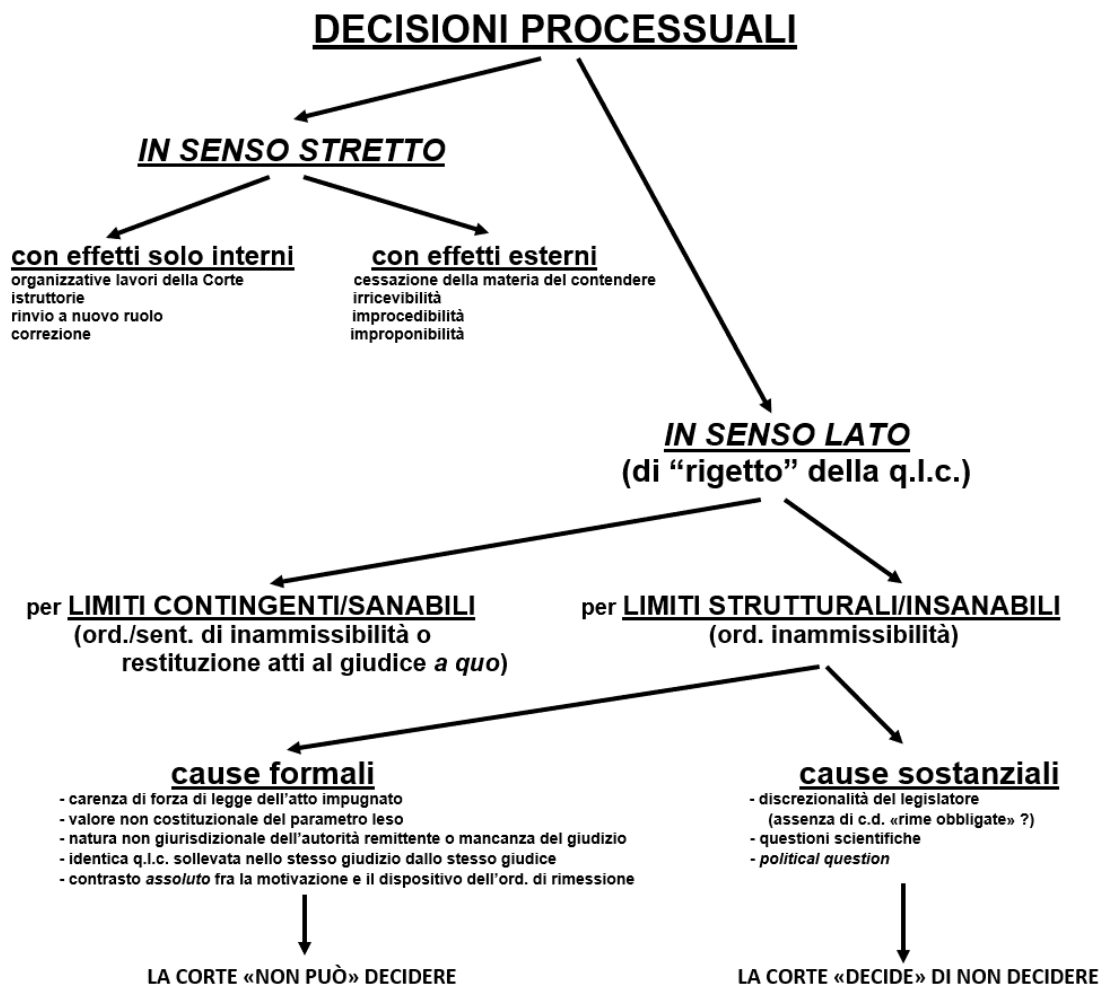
DECISIONI PROCESSUALI

IN SENSO STRETTO

con effetti solo interni
organizzative lavori della Corte
istruttorie
rinvio a nuovo ruolo
correzione

con effetti esterni
cessazione della materia del contendere
irricevibilità
improcedibilità
improponibilità

IN SENSO LATO
(di "rigetto" della q.l.c.)

per LIMITI CONTINGENTI/SANABILI
(ord./sent. di inammissibilità o restituzione atti al giudice a quo)

per LIMITI STRUTTURALI/INSANABILI
(ord. inammissibilità)

cause formali
- carenza di forza di legge dell'atto impugnato
- valore non costituzionale del parametro leso
- natura non giurisdizionale dell'autorità remittente o mancanza del giudizio
- identica q.l.c. sollevata nello stesso giudizio dallo stesso giudice
- contrasto assoluto fra la motivazione e il dispositivo dell'ord. di rimessione

LA CORTE «NON PUÒ» DECIDERE

cause sostanziali
- discrezionalità del legislatore
(assenza di c.d. «rime obbligate» ?)
- questioni scientifiche
- political question

LA CORTE «DECIDE» DI NON DECIDERE